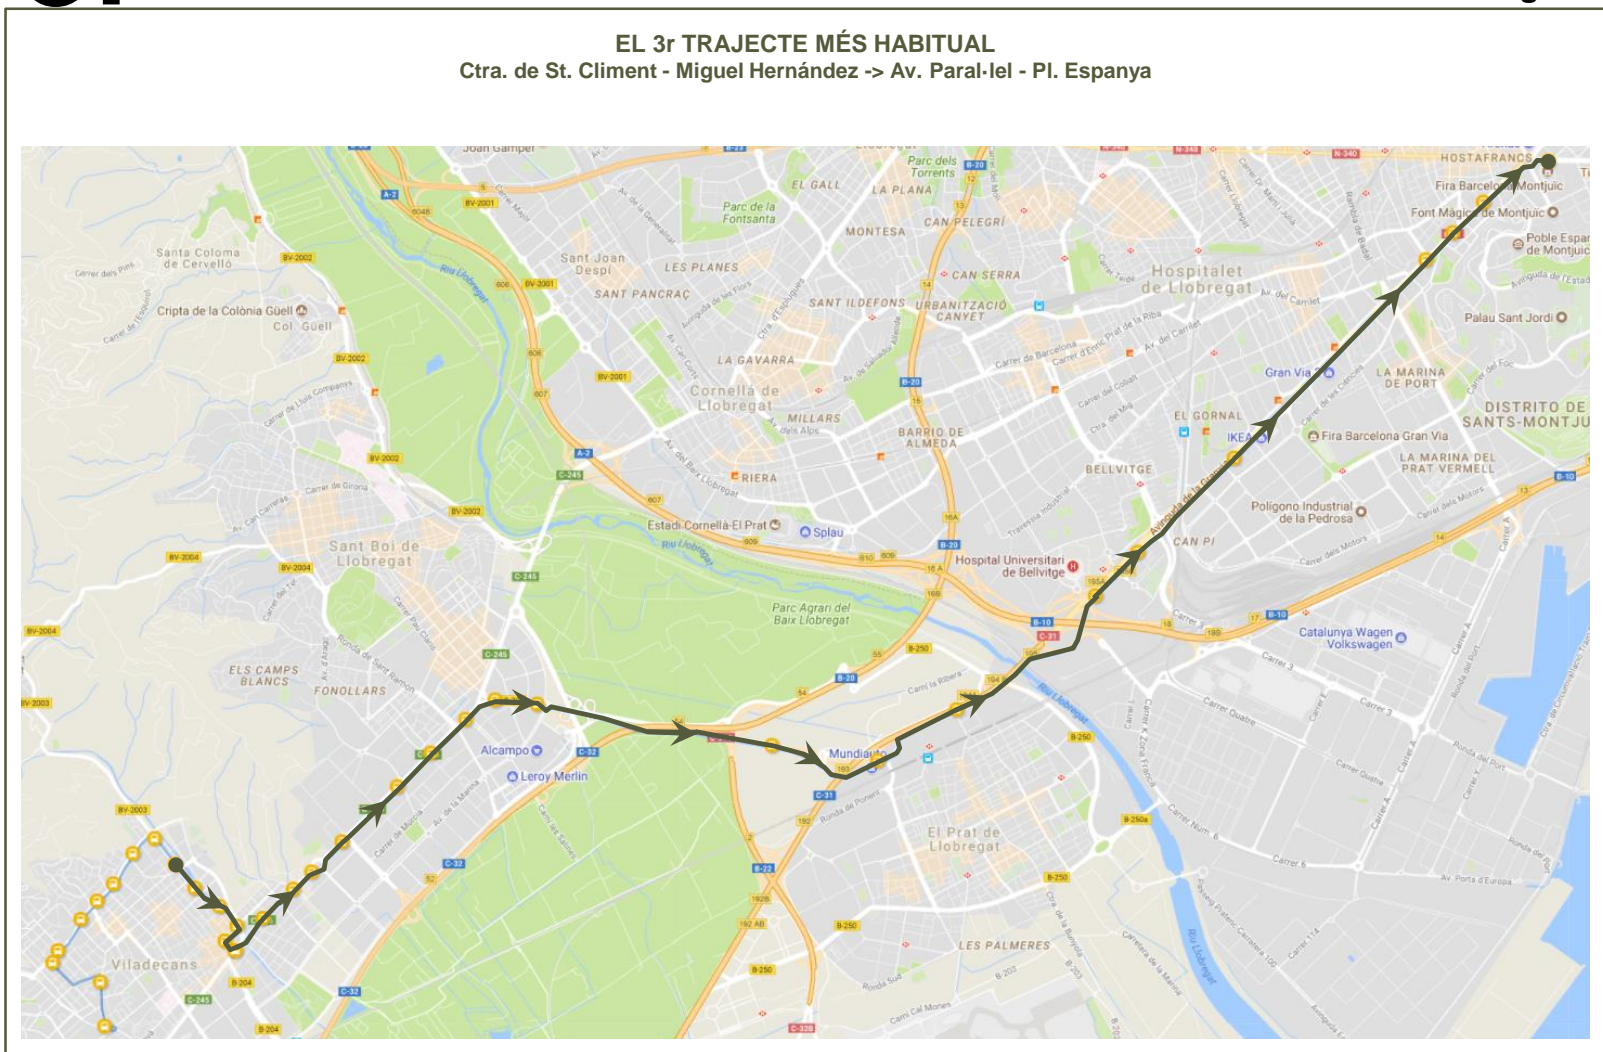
EL 3r TRAJECTE MÉS HABITUAL
Ctra. de St. Climent - Miguel Hernández -> Av. Paral·lel - Pl. Espanya

Joan Gamper
Parc dels Torrents
HOSTAFRANCS
EL GALL
LA PLANA
Fira Barcelona Montjuïc
Parc de la Fontsanta
Font Màgica de Montjuïc
MONTESA
CAN PEGELRÍ
Poble Espanyol de Montjuïc
Santa Coloma de Cervelló
Sant Joan Despí
LES PLANES
CAN SERRA
Hospitalet de Llobregat
SANT PANCRAÇ
Cripta de la Colònia Güell
Col Güell
SANT ILDEFONS
URBANITZACIÓ CANYET
Palau Sant Jordi
LA GAVARRA
Gran Via
LA MARINA DE PORT
Cornellà de Llobregat
MILLARS
EL GORNAL
DISTRITO DE SANTS-MONTJU
BARRIO DE ALMEDA
IKEA
Fira Barcelona Gran Via
RIERA
BELLVITGE
LA MARINA DEL PRAT VERMELL
Polígono Industrial de la Pedrosa
Estadi Cornellà-El Prat
Splau
CAN PI
Sant Boi de Llobregat
Hospital Universitari de Bellvitge
Parc Agrari del Baix Llobregat
Catalunya Wagen Volkswagen
ELS CAMPS BLANCS
FONOLLARS
Alcampo
Leroy Merlin
Mundial
El Prat de Llobregat
Viladecans
LES PALMERES
Riu Llobregat